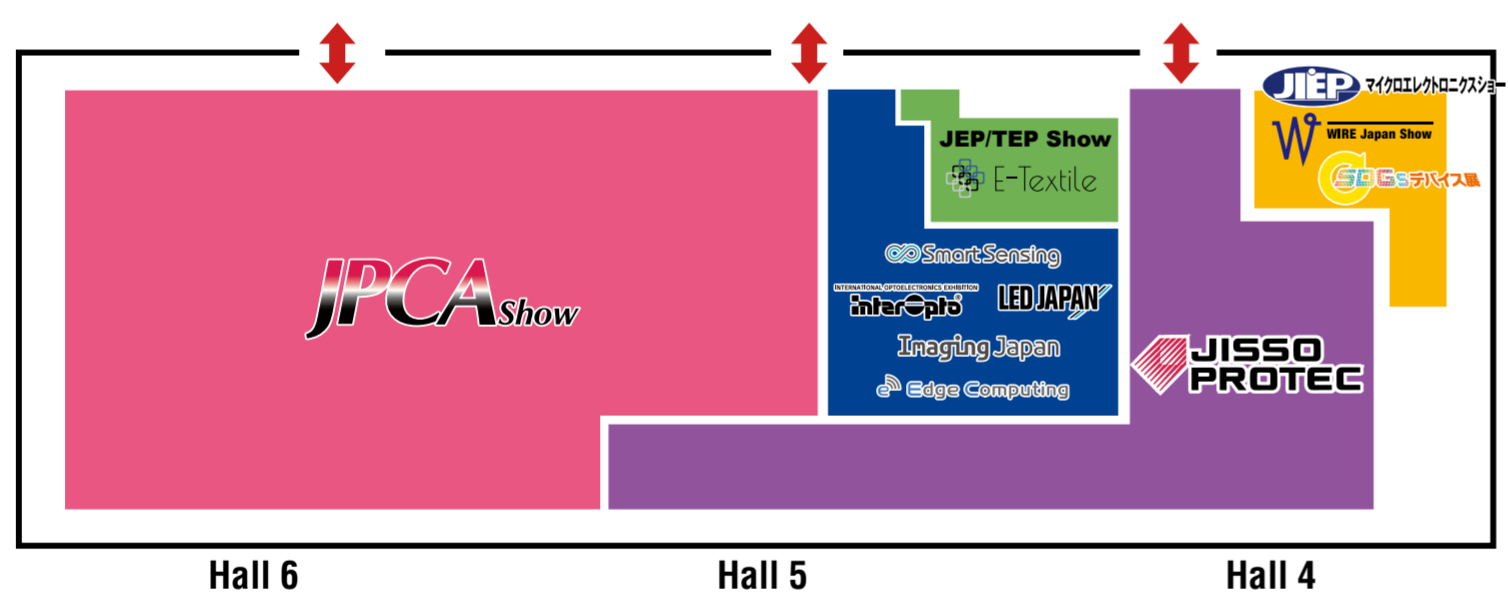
JPCA Show

JEP/TEP Show
E-Textile

SmartSensing
INTERNATIONAL OPTOELECTRONICS EXHIBITION
interOpto
LED JAPAN
Imaging Japan
Edge Computing

JIEP マイクロエレクトロニクスショー
WIRE Japan Show
SDGsデバイス展

JISSO PROTEC

Hall 6
Hall 5
Hall 4